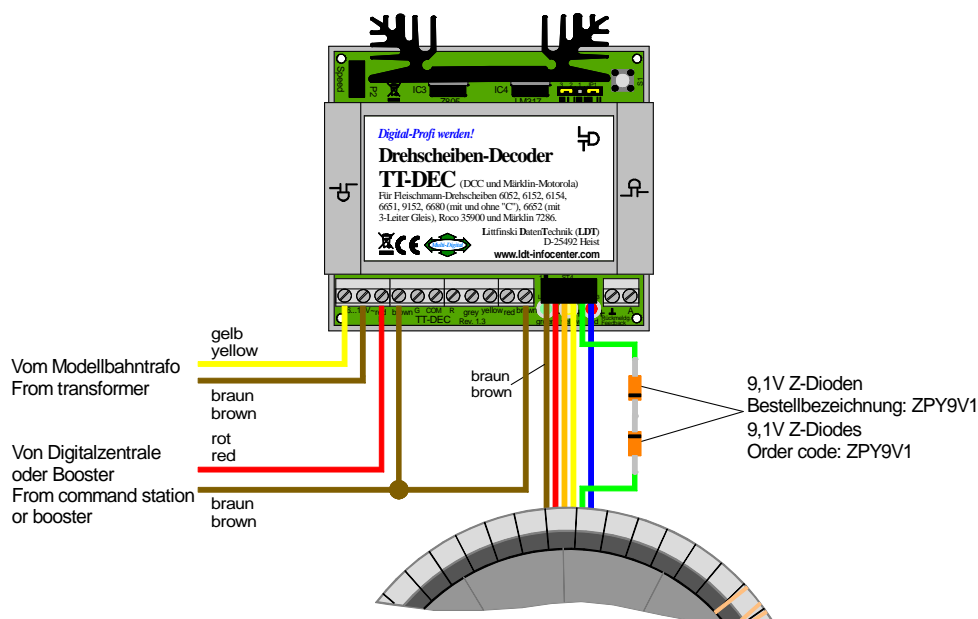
Speed
P2
IC3
7805
IC4
LM317

Digital-Profi werden!
Drehscheiben-Decoder
TT-DEC (DCC und Märklin-Motorola)
Für Fleischmann-Drehscheiben 6052, 6152, 6154, 6651, 9152, 6680 (mit und ohne "C"), 6652 (mit 3-Leiter Gleis), Roco 35900 und Märklin 7286.
Littfinski DatenTechnik (LDT)
D-25492 Heist
www.ldt-infocenter.com

brown
G
COM
R
TT-DEC
Rev. 1.3
grey
yellow
red
brown

gelb
yellow
Vom Modellbahntrafo
From transformer
braun
brown
Von Digitalzentrale
oder Booster
From command station
or booster
rot
red
braun
brown
braun
brown

9,1V Z-Dioden
Bestellbezeichnung: ZPY9V1
9,1V Z-Diodes
Order code: ZPY9V1